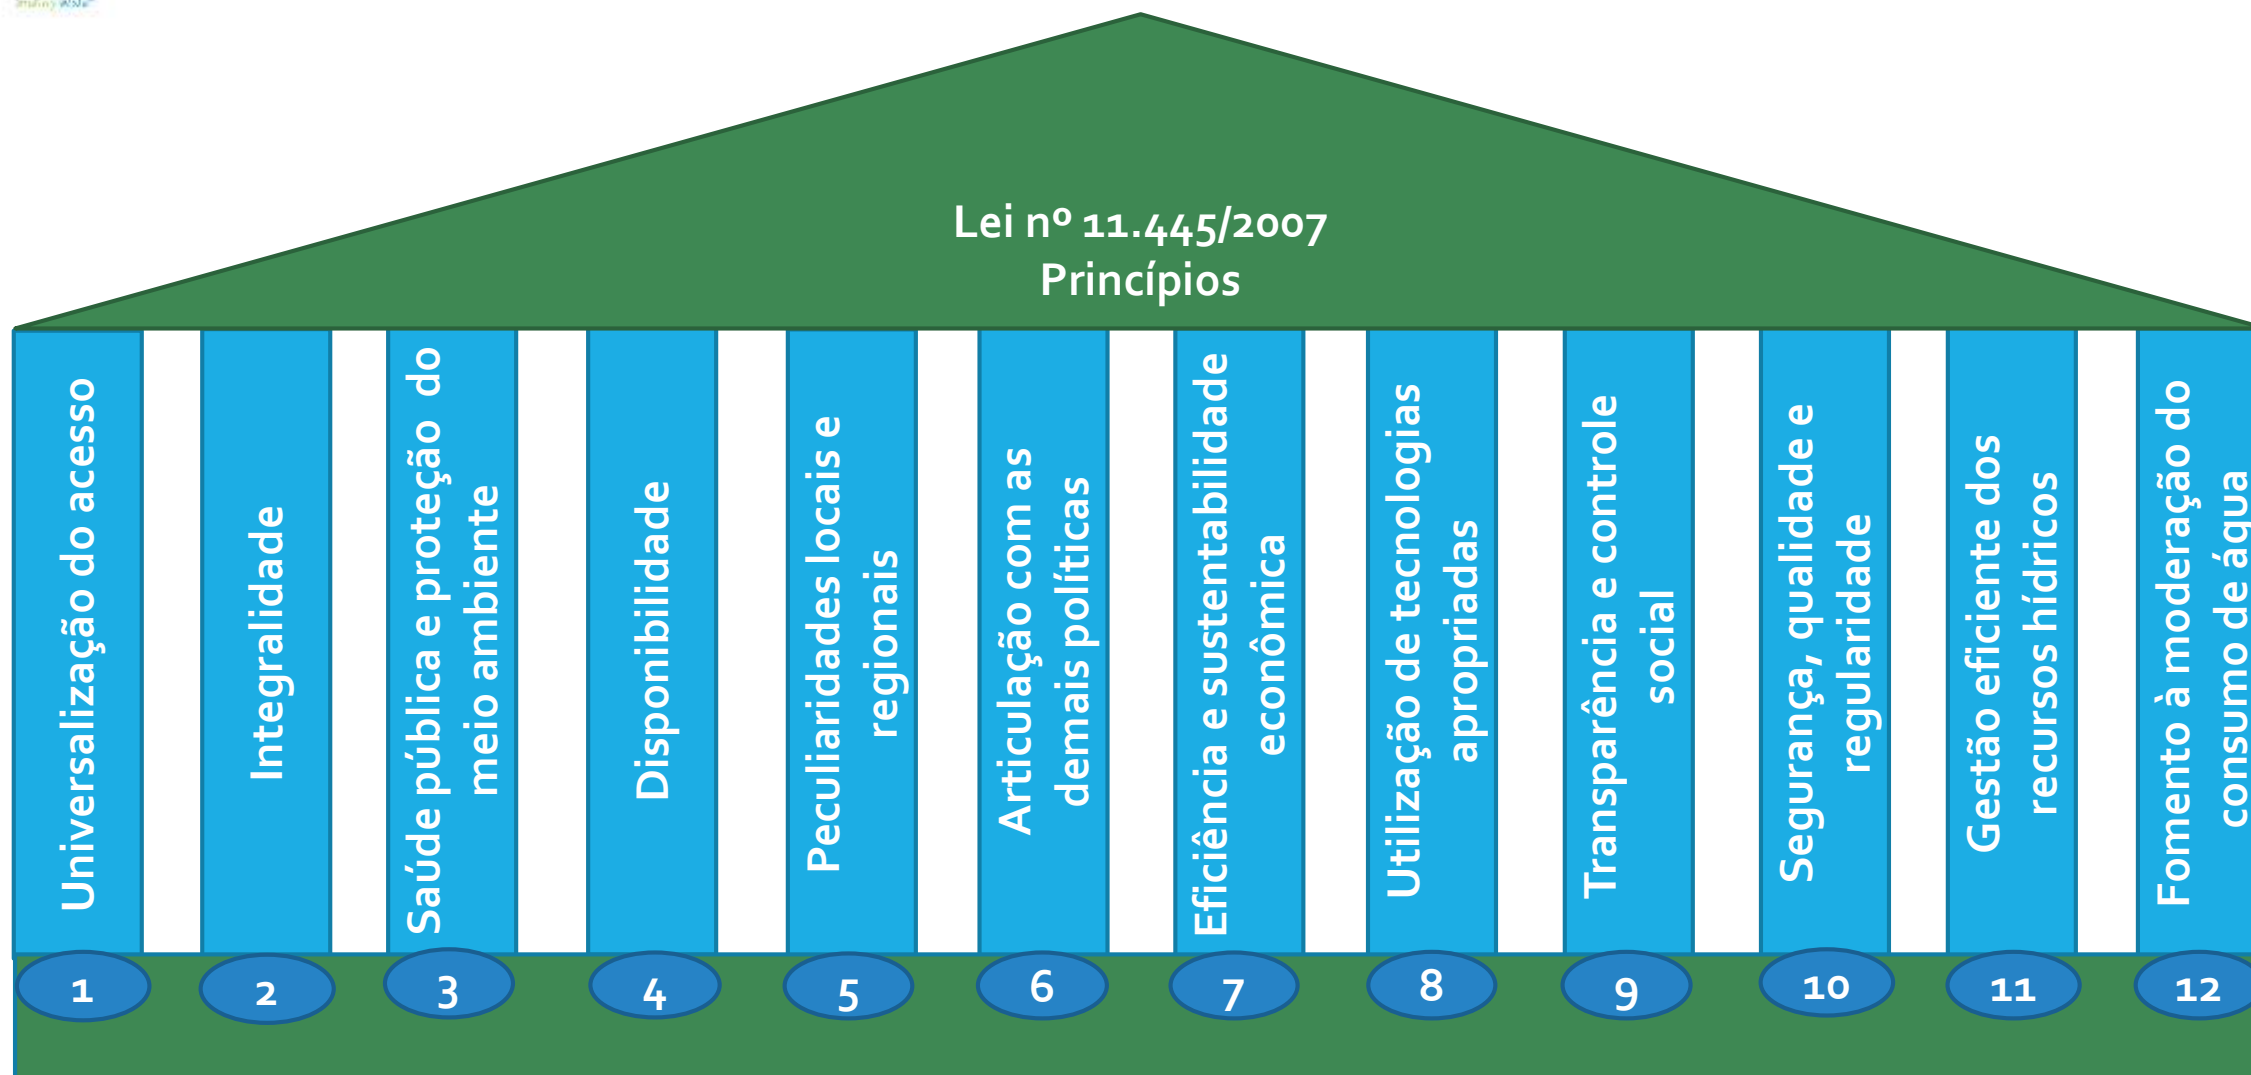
Lei nº 11.445/2007
Princípios

Universalização do acesso

Integralidade

Saúde pública e proteção do meio ambiente

Disponibilidade

Peculiaridades locais e regionais

Articulação com as demais políticas

Eficiência e sustentabilidade econômica

Utilização de tecnologias apropriadas

Transparência e controle social

Segurança, qualidade e regularidade

Gestão eficiente dos recursos hídricos

Fomento à moderação do consumo de água

1 2 3 4 5 6 7 8 9 10 11 12